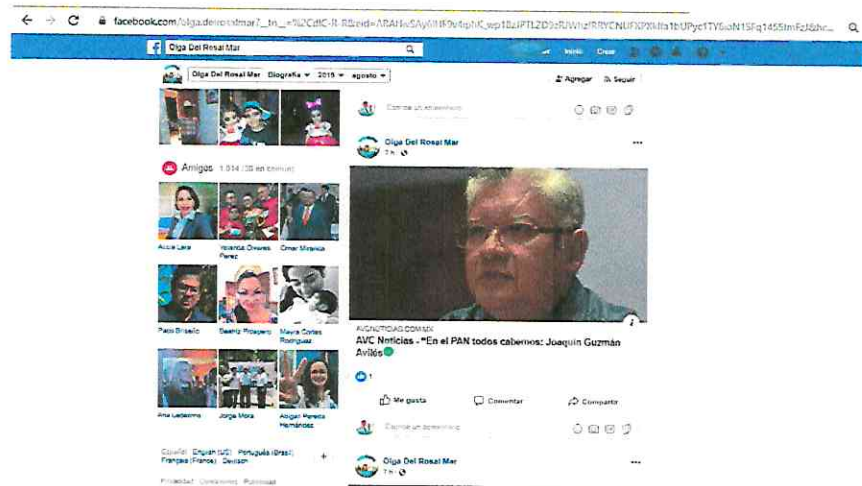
facebook.com/olga.delrosalmar?__tn__=%2CdlC-R-R&eid=ARAHeSAyWlF9v4phK_wp18zIPTLZD9zRJWhzfRRYCNUFXPXl1a1bUPyc1TY6oN1SFq1455ImFzJ&hc...

Olga Del Rosal Mar

Inicio Crear

Olga Del Rosal Mar Biografía 2019 agosto

Agregar Seguir

Escribe un comentario...

Amigos 1.014 (38 en común)

Alicia Lara

Yolanda Olivares Perez

Omar Miranda

Pablo Brisello

Beatriz Ricapero

Mayra Cortes Rodriguez

Ana Ledesma

Jorge Mora

Abigail Pereda Hernández

Español English (US) Português (Brasil) Français (France) Deutsch

Privacidad · Condiciones · Publicidad

Olga Del Rosal Mar
7 h

AVCNOTICIAS.COM.MX
AVC Noticias - "En el PAN todos cabemos: Joaquín Guzmán Avilés"

1

Me gusta Comentar Compartir

Escribe un comentario...

Olga Del Rosal Mar
7 h